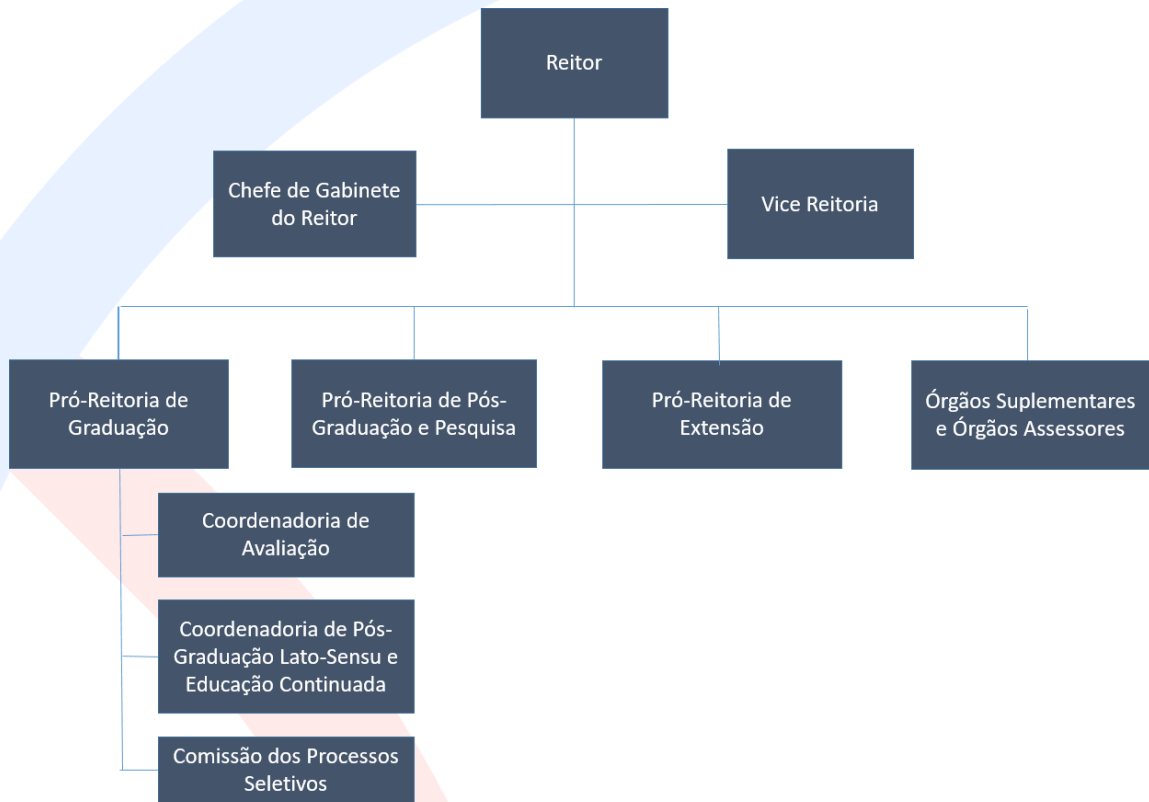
Reitor

Chefe de Gabinete do Reitor

Vice Reitoria

Pró-Reitoria de Graduação

Pró-Reitoria de Pós-Graduação e Pesquisa

Pró-Reitoria de Extensão

Órgãos Suplementares e Órgãos Assessores

Coordenadoria de Avaliação

Coordenadoria de Pós-Graduação Lato-Sensu e Educação Continuada

Comissão dos Processos Seletivos